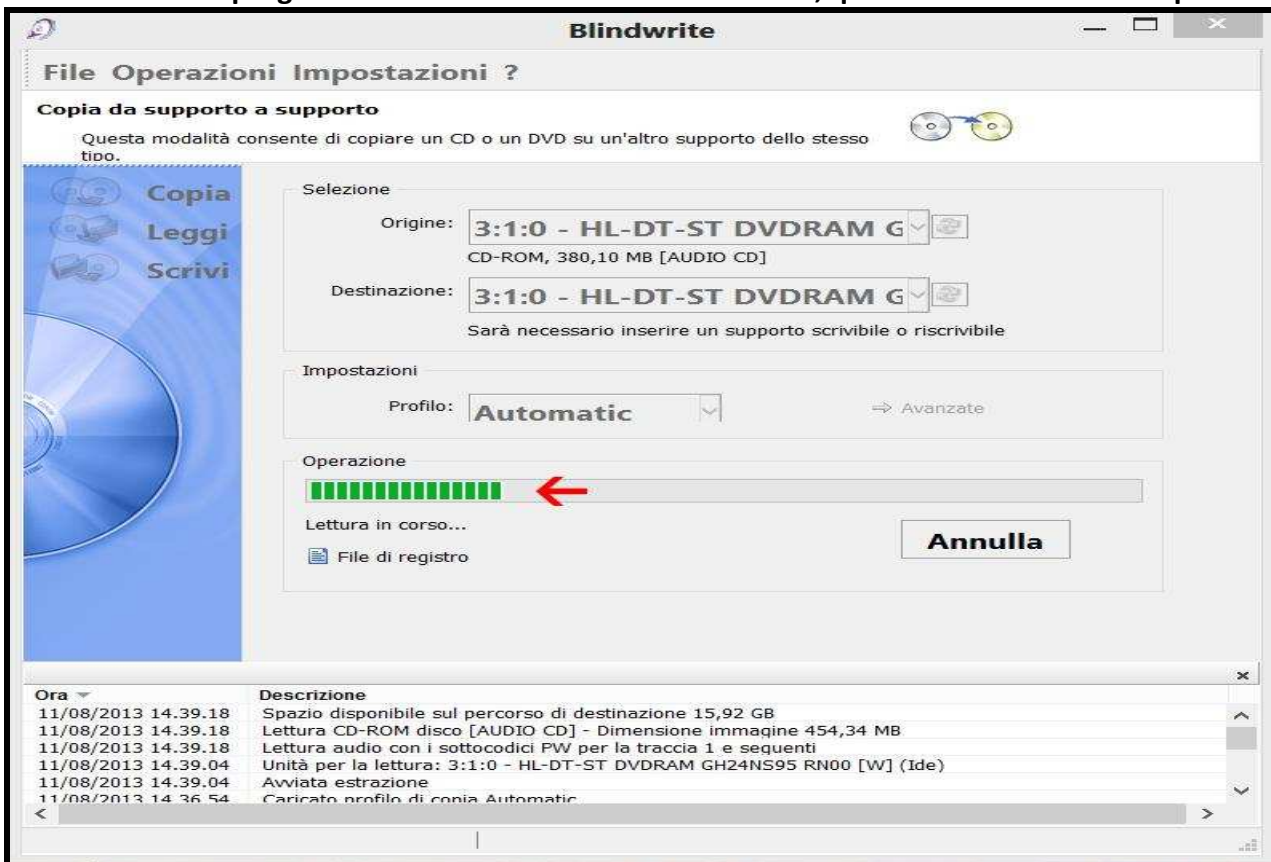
Blindwrite

File Operazioni Impostazioni ?

Copia da supporto a supporto

Questa modalità consente di copiare un CD o un DVD su un'altro supporto dello stesso tipo.

Copia
Leggi
Scrivi

Selezione

Origine: 3:1:0 - HL-DT-ST DVDRAM G

CD-ROM, 380,10 MB [AUDIO CD]

Destinazione: 3:1:0 - HL-DT-ST DVDRAM G

Sarà necessario inserire un supporto scrivibile o riscrivibile

Impostazioni

Profilo: Automatic

⇒ Avanzate

Operazione

Lettura in corso...

Annulla

File di registro

| Ora | Descrizione |
|---|---|
| 11/08/2013 14.39.18 | Spazio disponibile sul percorso di destinazione 15,92 GB |
| 11/08/2013 14.39.18 | Lettura CD-ROM disco [AUDIO CD] - Dimensione immagine 454,34 MB |
| 11/08/2013 14.39.18 | Lettura audio con i sottocodici PW per la traccia 1 e seguenti |
| 11/08/2013 14.39.04 | Unità per la lettura: 3:1:0 - HL-DT-ST DVDRAM GH24NS95 RN00 [W] (Ide) |
| 11/08/2013 14.39.04 | Avviata estrazione |
| 11/08/2013 14.36.54 | Caricato profilo di copia Automatic |